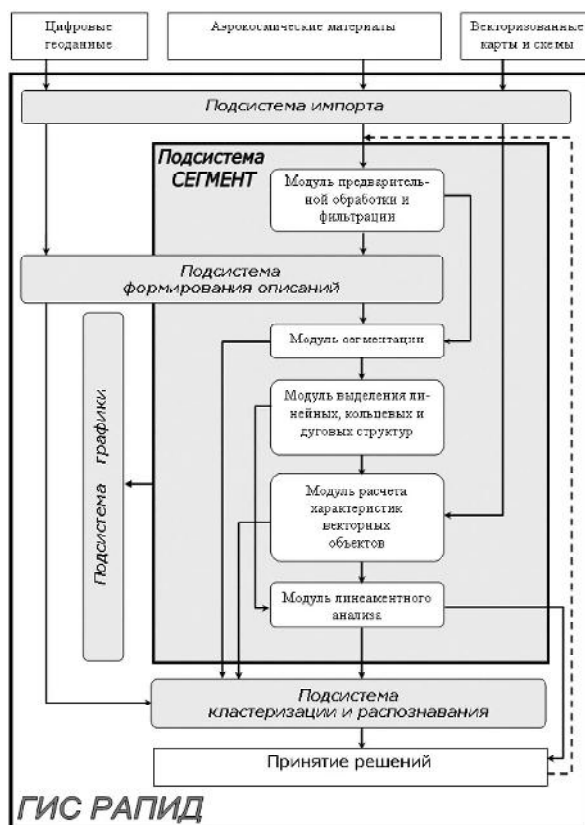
Цифровые геоданные

Аэрокосмические материалы

Векторизованные карты и схемы

Подсистема импорта

Подсистема СЕГМЕНТ

Модуль предварительной обработки и фильтрации

Подсистема формирования описаний

Подсистема графики

Модуль сегментации

Модуль выделения линейных, кольцевых и дуговых структур

Модуль расчета характеристик векторных объектов

Модуль линеаментного анализа

Подсистема кластеризации и распознавания

Принятие решений

ГИС РАПИД